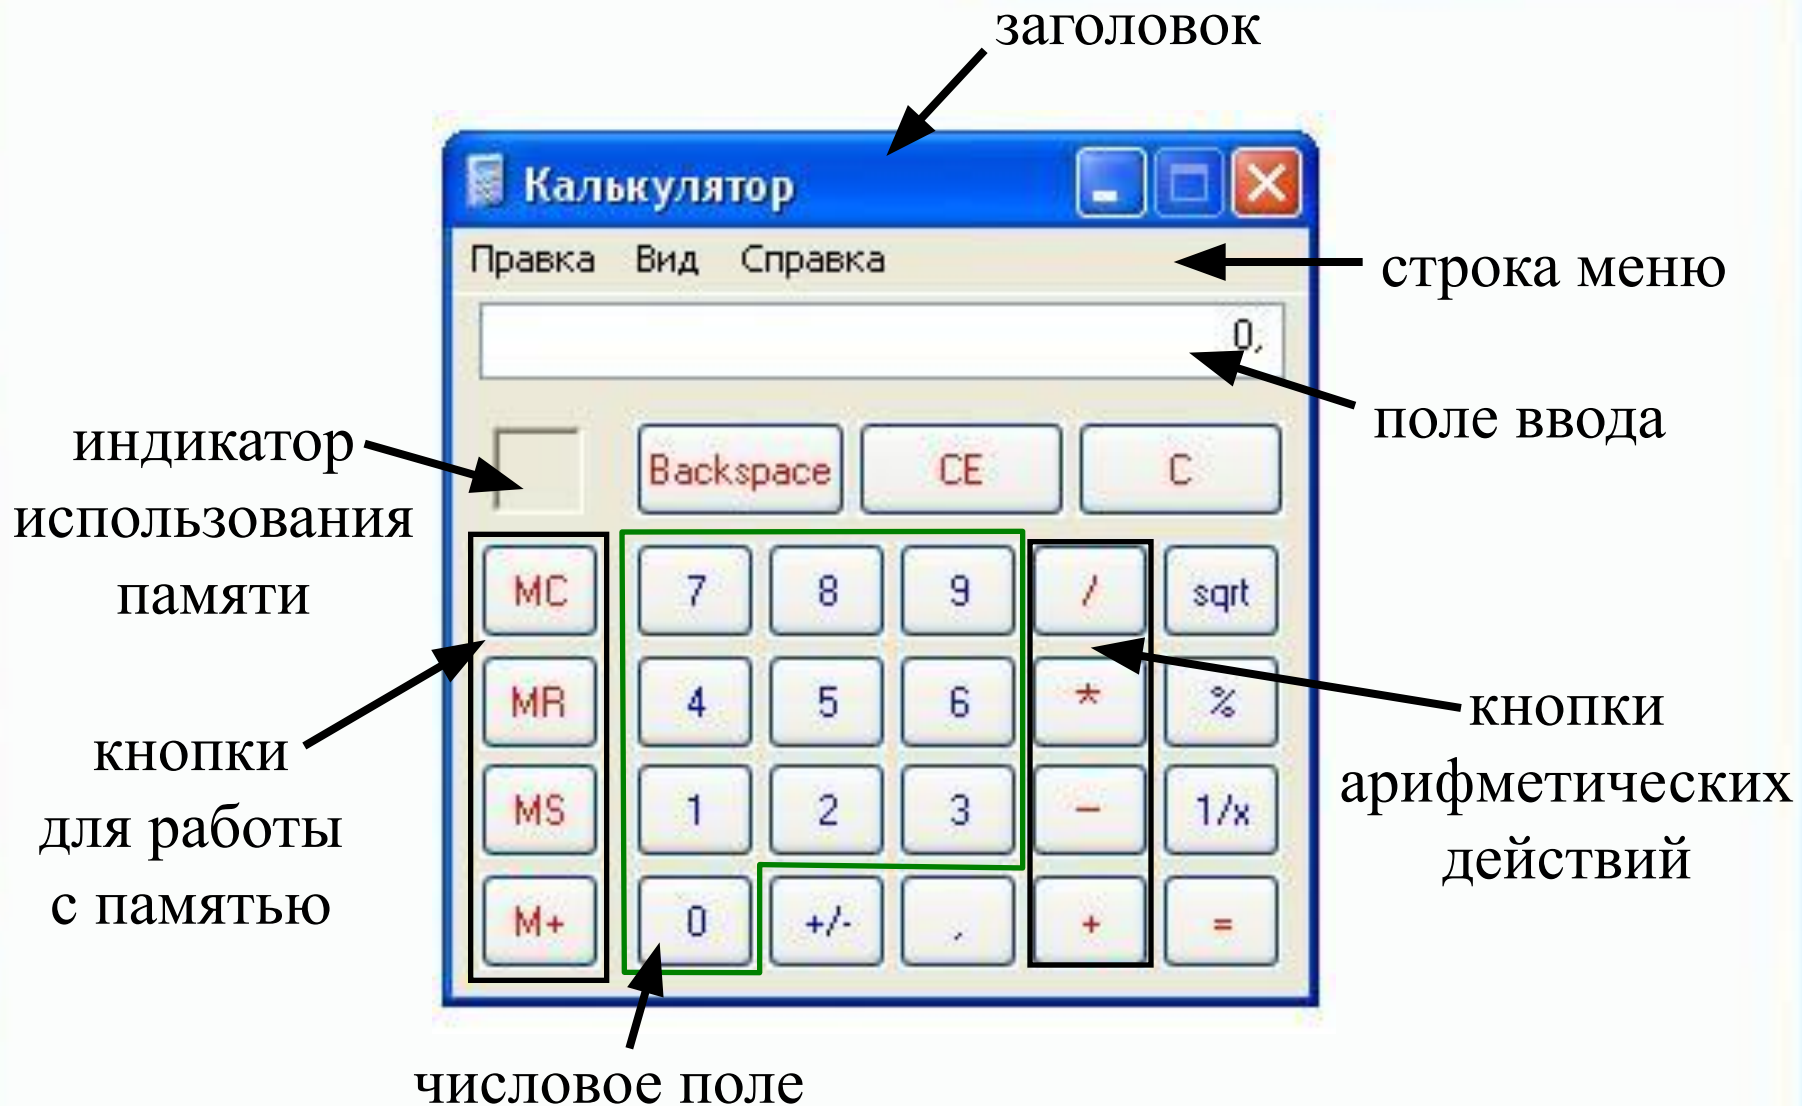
заголовок

Калькулятор

Правка Вид Справка

строка меню

0,

поле ввода

индикатор использования памяти

Backspace CE C

MC 7 8 9 / sqrt

MR 4 5 6 * %

MS 1 2 3 – 1/x

M+ 0 +/- , + =

кнопки для работы с памятью

кнопки арифметических действий

числовое поле